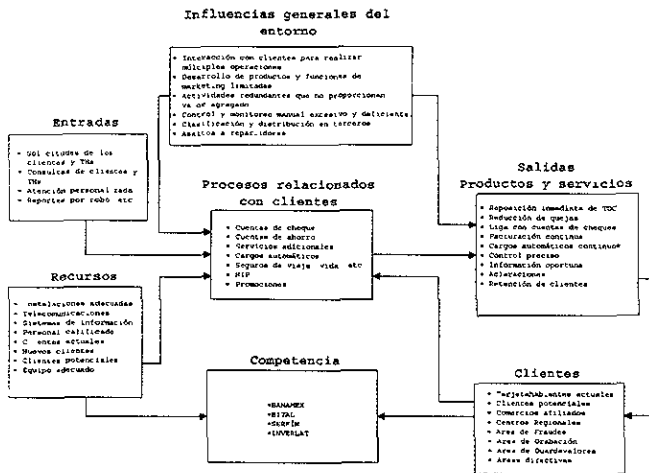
Influencias generales del entorno

• Interacción con clientes para realizar múltiples operaciones
• Desarrollo de productos y funciones de marketing limitadas
• Actividades redundantes que no proporcionan va or agregado
• Control y monitoreo manual excesivo y deficiente.
• Clasificación y distribución en terceros
• Asaltos a repartidores

Entradas

• Sol citudes de los clientes y THs
• Consultas de clientes y THs
• Atención personal zada
• Reportes por robo etc

Procesos relacionados con clientes

• Cuentas de cheque
• Cuentas de ahorro
• Servicios adicionales
• Cargos automáticos
• Seguros de viaje vida etc
• MIP
• Promociones

Salidas
Productos y servicios

• Reposición inmediata de TDC
• Reducción de quejas
• Liga con cuentas de cheques
• Facturación continua
• Cargos automáticos continuos
• Control preciso
• Información oportuna
• Aclaraciones
• Retención de clientes

Recursos

• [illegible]nstalaciones adecuadas
• Telecomunicaciones
• Sistemas de información
• Personal Calificado
• C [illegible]entas actuales
• Nuevos clientes
• Clientes potenciales
• Equipo adecuado

Competencia

•BANAMEX
•BITAL
•SERFIN
•INVERLAT

Clientes

• Tarjetahabientes actuales
• Clientes potenciales
• Comercios afiliados
• Centros Regionales
• Area de Fraudes
• Area de Grabación
• Area de Guardavalores
• Areas directivas